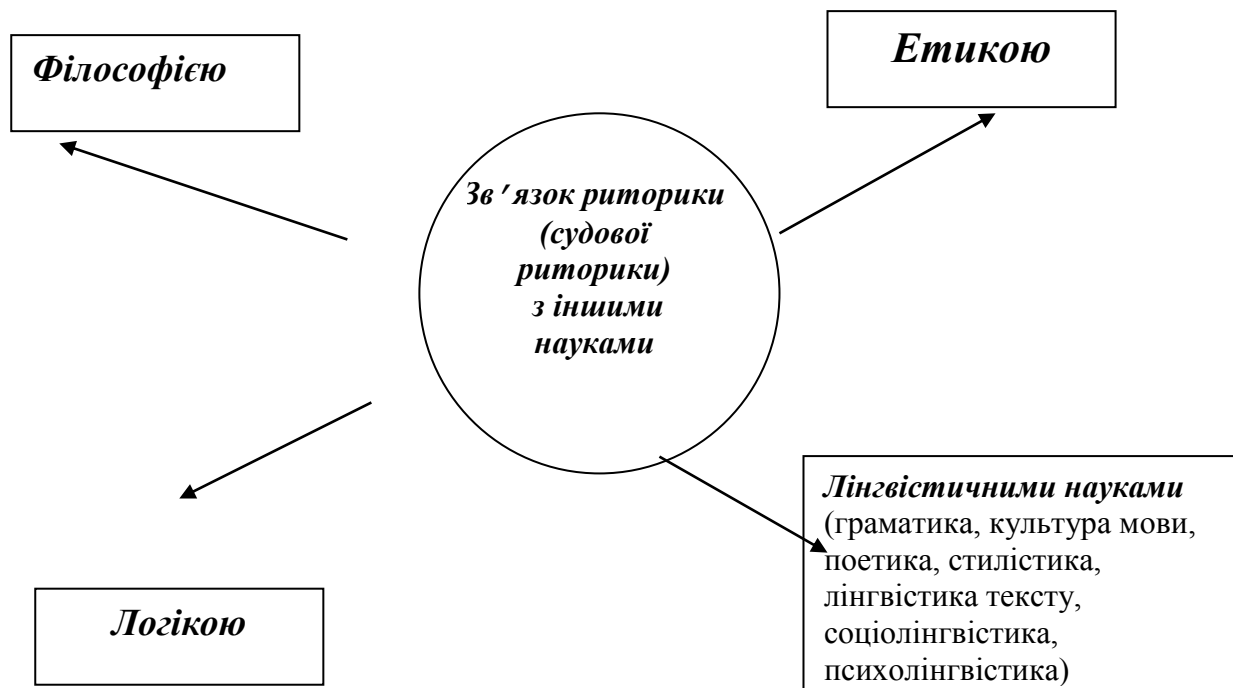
Філософією

Етикою

Зв′язок риторики (судової риторики) з іншими науками

Лінгвістичними науками (граматика, культура мови, поетика, стилістика, лінгвістика тексту, соціолінгвістика, психолінгвістика)

Логікою